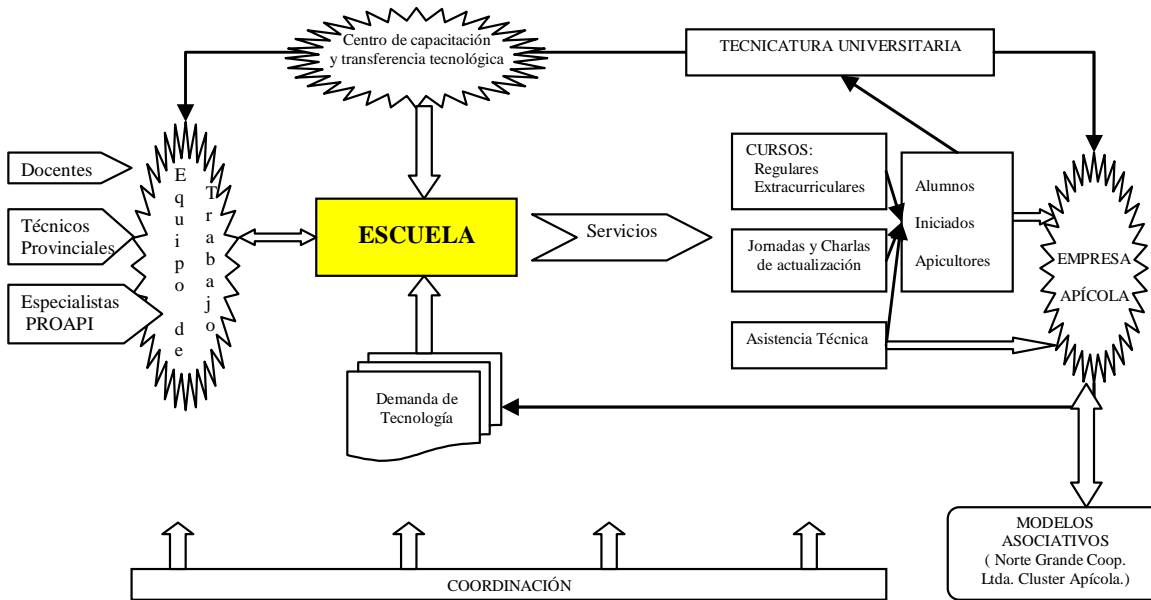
Centro de capacitación y transferencia tecnológica

TECNICATURA UNIVERSITARIA

Docentes

Técnicos Provinciales

Especialistas PROAPI

Equipo de Trabajo

ESCUELA

Servicios

CURSOS:
Regulares
Extracurriculares

Jornadas y Charlas de actualización

Asistencia Técnica

Alumnos
Iniciados
Apicultores

EMPRESA APÍCOLA

Demanda de Tecnología

MODELOS ASOCIATIVOS
( Norte Grande Coop. Ltda. Cluster Apícola.)

COORDINACIÓN